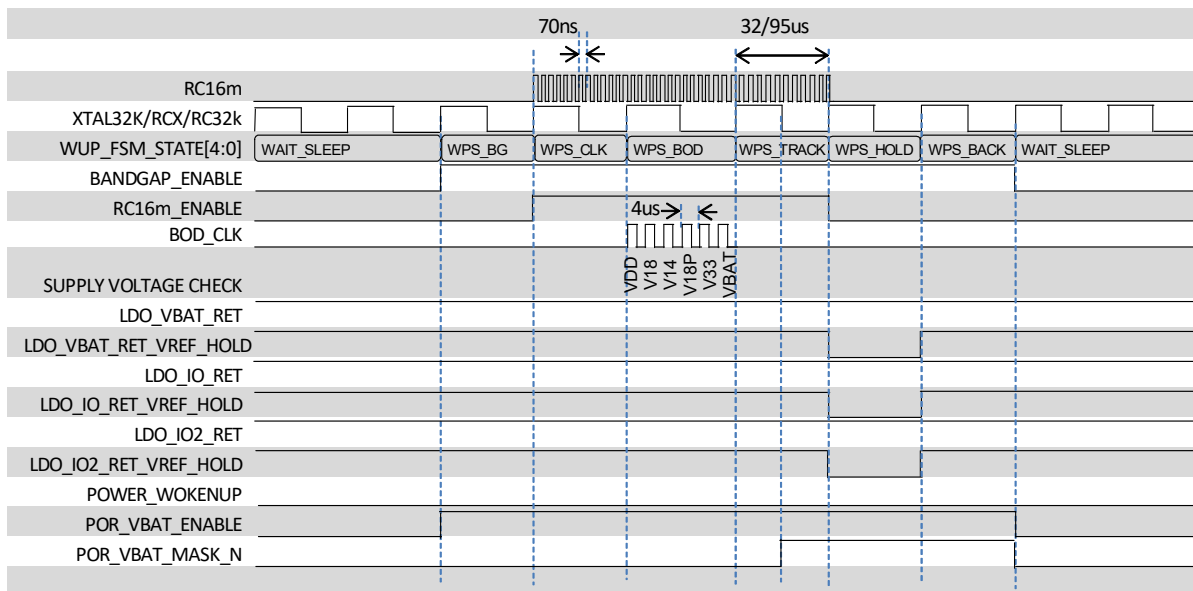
70ns

32/95us

RC16m

XTAL32K/RCX/RC32k

WUP_FSM_STATE[4:0]

WAIT_SLEEP

WPS_BG

WPS_CLK

WPS_BOD

WPS_TRACK

WPS_HOLD

WPS_BACK

WAIT_SLEEP

BANDGAP_ENABLE

RC16m_ENABLE

4us

BOD_CLK

SUPPLY VOLTAGE CHECK

VDD

V18

V14

V18P

V33

VBAT

LDO_VBAT_RET

LDO_VBAT_RET_VREF_HOLD

LDO_IO_RET

LDO_IO_RET_VREF_HOLD

LDO_IO2_RET

LDO_IO2_RET_VREF_HOLD

POWER_WOKENUP

POR_VBAT_ENABLE

POR_VBAT_MASK_N